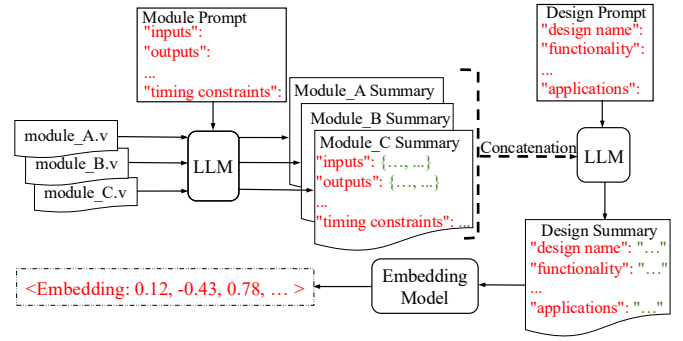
Module Prompt
"inputs":
"outputs":
...
"timing constraints":

module_A.v
module_B.v
module_C.v

LLM

Module_A Summary
Module_B Summary
Module_C Summary
"inputs": {..., ...}
"outputs": {..., ...}
...
"timing constraints": ...

Concatenation

Design Prompt
"design name":
"functionality":
...
"applications":

LLM

Design Summary
"design name": "..."
"functionality": "..."
...
"applications": "..."

Embedding Model

<Embedding: 0.12, -0.43, 0.78, ... >